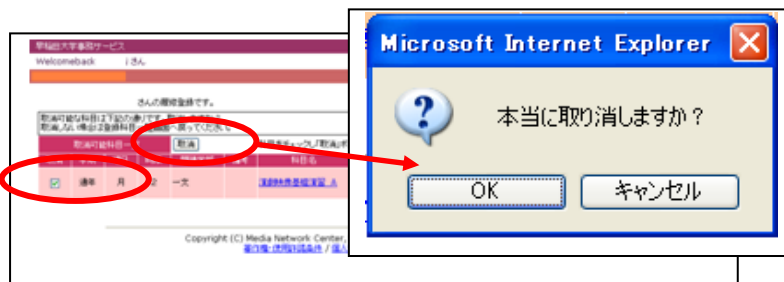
早稲田大学事務所サービス
Welcomeback　　　　さん

さんの履修登録です。

取消可能科目

取消

通年　月　2　一文

Copyright (C) Media Network Center,

Microsoft Internet Explorer

本当に取り消しますか？

OK　キャンセル